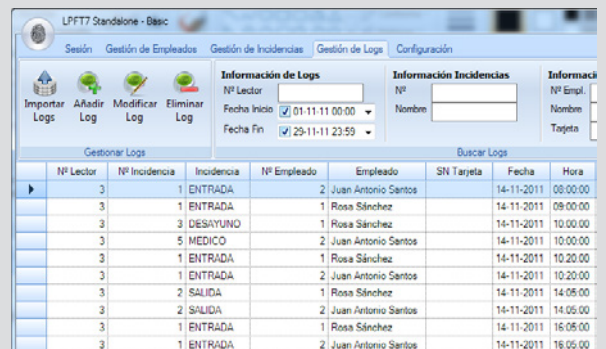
LPFT7 Standalone - Basic

Sesión | Gestión de Empleados | Gestión de Incidencias | Gestión de Logs | Configuración

Importar Logs | Añadir Log | Modificar Log | Eliminar Log

Gestionar Logs

Información de Logs
Nº Lector
Fecha Inicio ☑ 01-11-11 00:00
Fecha Fin ☑ 29-11-11 23:59

Información Incidencias
Nº
Nombre

Informaci
Nº Empl.
Nombre
Tarjeta

Buscar Logs

| | Nº Lector | Nº Incidencia | Incidencia | Nº Empleado | Empleado | SN Tarjeta | Fecha | Hora |
|---|---|---|---|---|---|---|---|---|
| ▸ | 3 | 1 | ENTRADA | 2 | Juan Antonio Santos | | 14-11-2011 | 08:00:00 |
| | 3 | 1 | ENTRADA | 1 | Rosa Sánchez | | 14-11-2011 | 09:00:00 |
| | 3 | 3 | DESAYUNO | 1 | Rosa Sánchez | | 14-11-2011 | 10:00:00 |
| | 3 | 5 | MEDICO | 2 | Juan Antonio Santos | | 14-11-2011 | 10:00:00 |
| | 3 | 1 | ENTRADA | 1 | Rosa Sánchez | | 14-11-2011 | 10:20:00 |
| | 3 | 1 | ENTRADA | 2 | Juan Antonio Santos | | 14-11-2011 | 10:20:00 |
| | 3 | 2 | SALIDA | 1 | Rosa Sánchez | | 14-11-2011 | 14:05:00 |
| | 3 | 2 | SALIDA | 2 | Juan Antonio Santos | | 14-11-2011 | 14:05:00 |
| | 3 | 1 | ENTRADA | 1 | Rosa Sánchez | | 14-11-2011 | 16:05:00 |
| | 3 | 1 | ENTRADA | 2 | Juan Antonio Santos | | 14-11-2011 | 16:05:00 |